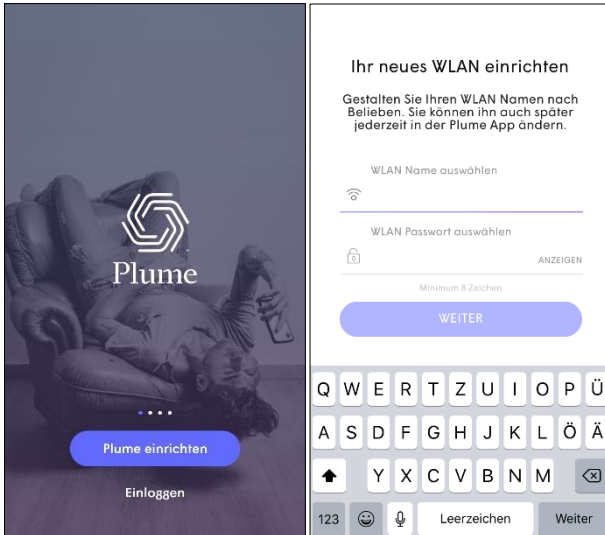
Plume

Plume einrichten

Einloggen

Ihr neues WLAN einrichten

Gestalten Sie Ihren WLAN Namen nach Belieben. Sie können ihn auch später jederzeit in der Plume App ändern.

WLAN Name auswählen

WLAN Passwort auswählen

ANZEIGEN

Minimum 8 Zeichen

WEITER

Q W E R T Z U I O P Ü
A S D F G H J K L Ö Ä
Y X C V B N M
123 Leerzeichen Weiter